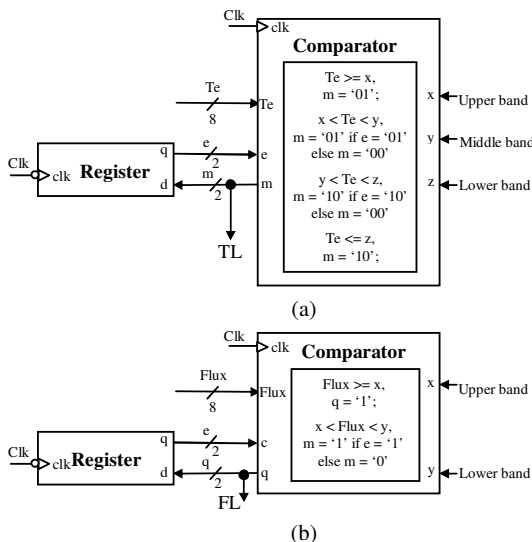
Clk
clk
Comparator
Te
8
Te
Te >= x,
m = '01';
x < Te < y,
m = '01' if e = '01'
else m = '00'
y < Te < z,
m = '10' if e = '10'
else m = '00'
Te <= z,
m = '10';
x
Upper band
y
Middle band
z
Lower band
Clk
clk
Register
q
d
e
2
m
2
e
m
TL

(a)

Clk
clk
Comparator
Flux
8
Flux
Flux >= x,
q = '1';
x < Flux < y,
m = '1' if e = '1'
else m = '0'
x
Upper band
y
Lower band
Clk
clk
Register
q
d
e
2
q
2
c
q
FL

(b)